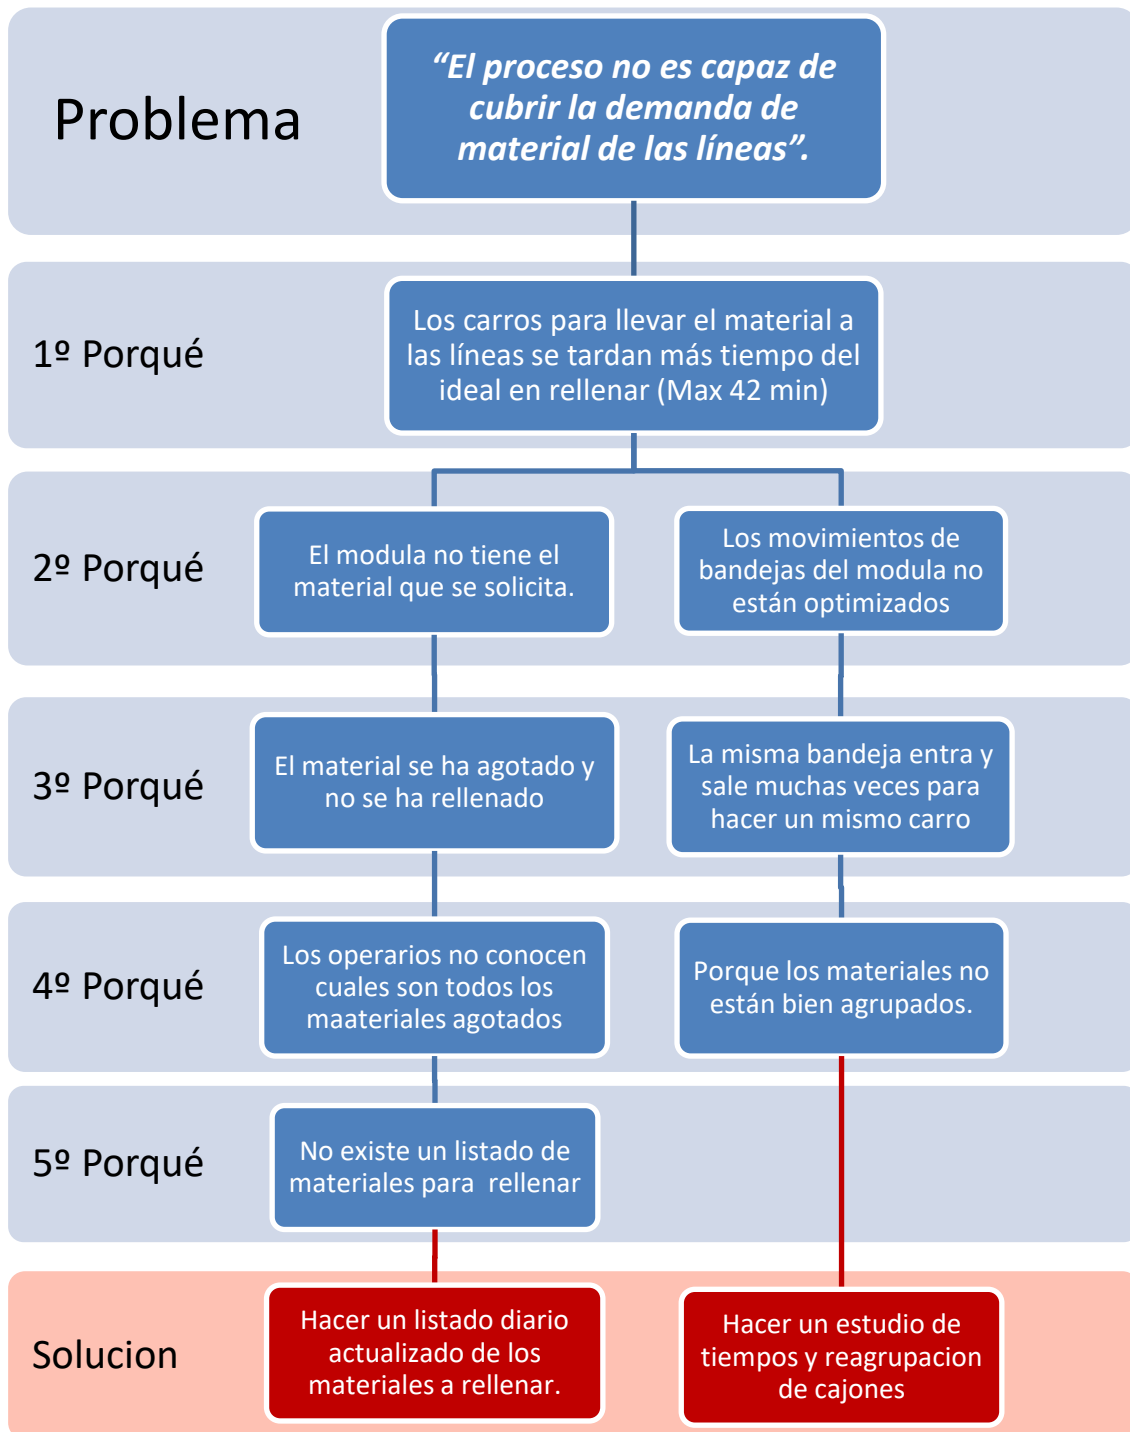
Problema

*“El proceso no es capaz de cubrir la demanda de material de las líneas”.*

1º Porqué

Los carros para llevar el material a las líneas se tardan más tiempo del ideal en rellenar (Max 42 min)

2º Porqué

El modula no tiene el material que se solicita.

Los movimientos de bandejas del modula no están optimizados

3º Porqué

El material se ha agotado y no se ha rellenado

La misma bandeja entra y sale muchas veces para hacer un mismo carro

4º Porqué

Los operarios no conocen cuales son todos los maateriales agotados

Porque los materiales no están bien agrupados.

5º Porqué

No existe un listado de materiales para rellenar

Solucion

Hacer un listado diario actualizado de los materiales a rellenar.

Hacer un estudio de tiempos y reagrupacion de cajones